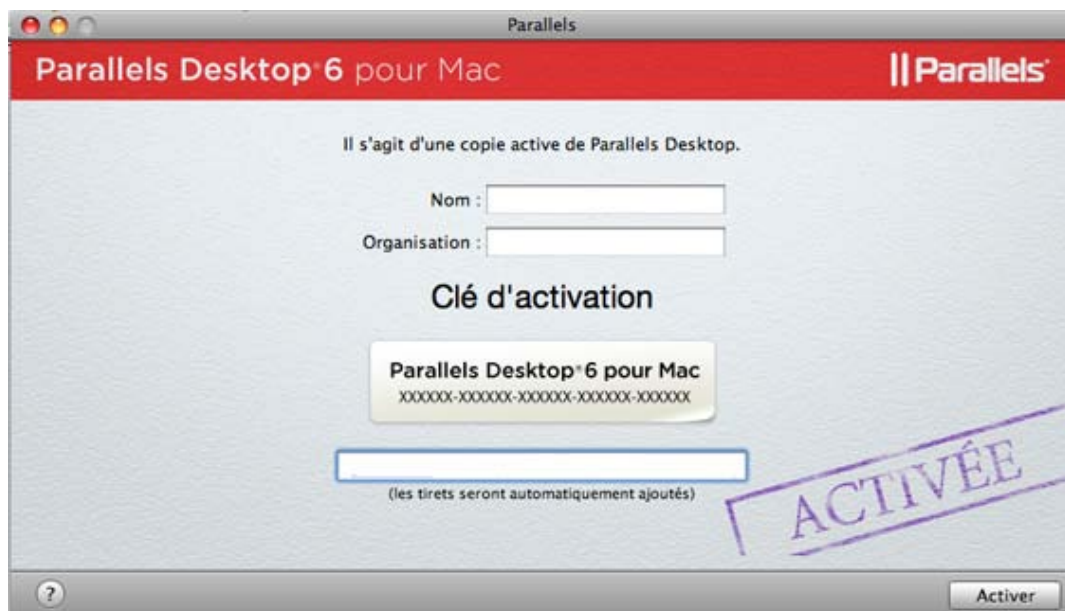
Parallels

Parallels Desktop® 6 pour Mac

|| Parallels®

Il s'agit d'une copie active de Parallels Desktop.

Nom :

Organisation :

Clé d'activation

Parallels Desktop® 6 pour Mac
XXXXXX-XXXXXX-XXXXXX-XXXXXX-XXXXXX

(les tirets seront automatiquement ajoutés)

ACTIVÉE

?

Activer